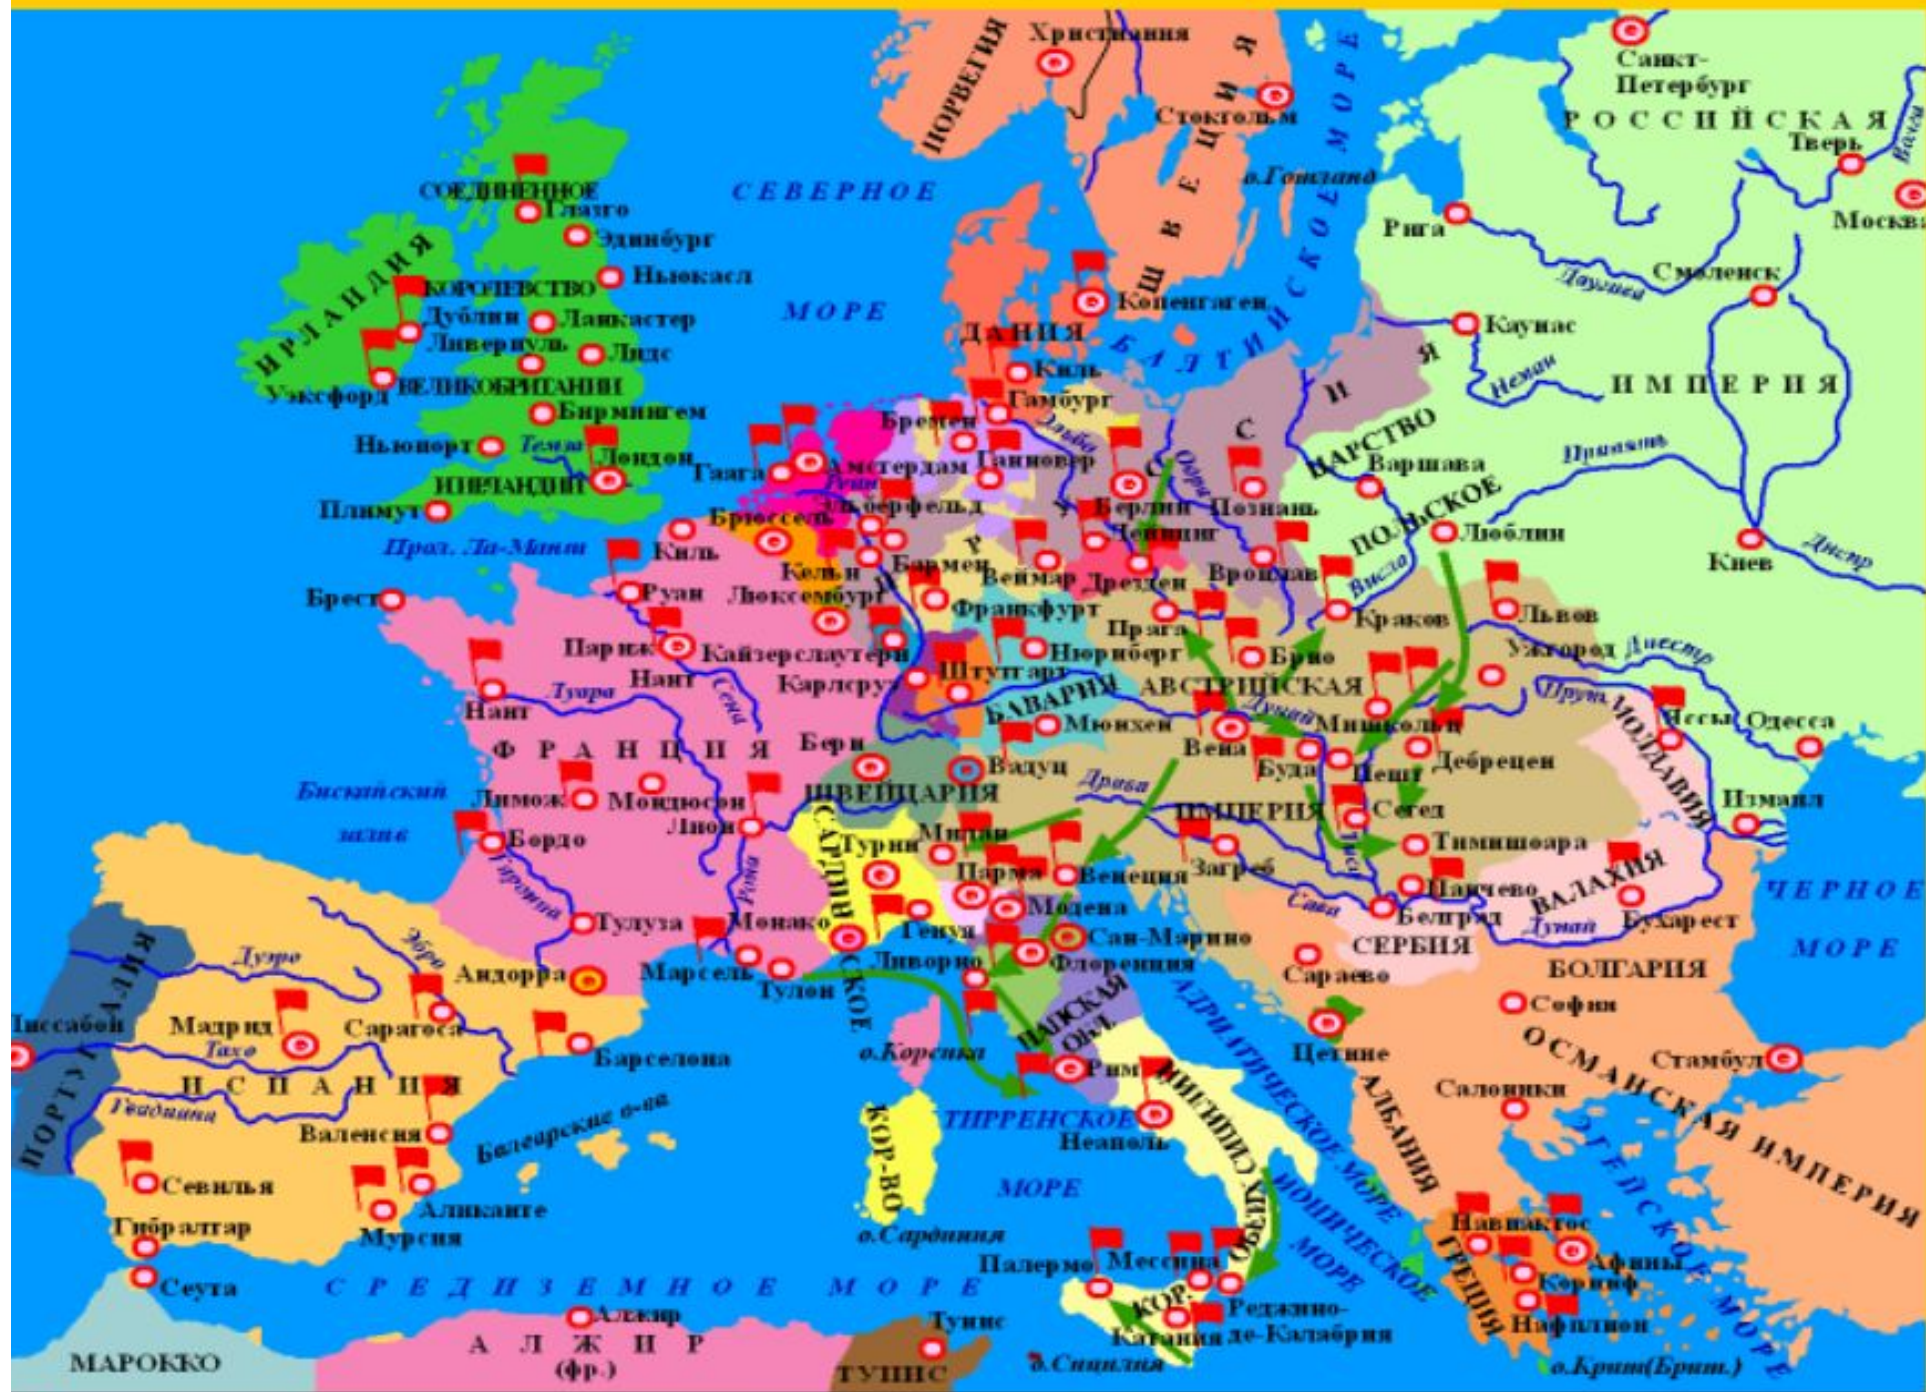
НОРВЕГИЯ
Христиания
Стокгольм
ШВЕЦИЯ
о.Готланд
БАЛТИЙСКОЕ МОРЕ
Санкт-Петербург
РОССИЙСКАЯ
Тверь
Москва
Рига
Смоленск
Даугава
Каунас
Неман
ИМПЕРИЯ
Припять
Киев
Днепр
СОЕДИНЕННОЕ
Глазго
Эдинбург
Ньюкасл
КОРОЛЕВСТВО
ИРЛАНДИЯ
Дублин
Ланкастер
Ливерпуль
Лидс
Уэксфорд
ВЕЛИКОБРИТАНИИ
Бирмингем
Ньюпорт
Темза
Лондон
ИРЛАНДИИ
Плимут
СЕВЕРНОЕ
МОРЕ
Копенгаген
ДАНИЯ
Киль
Гамбург
Бремен
Эльба
Амстердам
Ганновер
Гаага
Эльберфельд
Берлин
Познань
Одра
Лейпциг
Брюссель
Кельн
Бармен
Веймар
Дрезден
Вроцлав
Висла
Краков
ЦАРСТВО
Варшава
ПОЛЬСКОЕ
Люблин
Львов
Пролив Ла-Манш
Киль
Брест
Руан
Люксембург
Франкфурт
Прага
Брно
Ужгород
Днестр
Париж
Кайзерслаутерн
Нюрнберг
Нант
Сена
Карлсруэ
Штутгарт
Луара
Нант
БАВАРИЯ
АВСТРИЙСКАЯ
Прут
МОЛДАВИЯ
Ясы
Одесса
Мюнхен
Дунай
Мишкольц
ФРАНЦИЯ
Берн
Вадуц
Вена
Буда
Пешт
Дебрецен
Бискайский залив
Лимож
Монлюсон
ШВЕЙЦАРИЯ
Драва
ИМПЕРИЯ
Сегед
Измаил
Бордо
Лион
Милан
Турин
Тимишоара
Гаронна
Рона
Парма
Венеция
Загреб
Тиса
Панчево
ВАЛАХИЯ
ЧЕРНОЕ МОРЕ
Тулуза
Монако
Модена
Генуя
Сава
Белград
Бухарест
Дунай
САРДИНСКОЕ
Дуэро
Эбро
Андорра
Марсель
Тулон
Ливорно
Сан-Марино
Флоренция
СЕРБИЯ
Сараево
БОЛГАРИЯ
София
ПОРТУГАЛИЯ
Лиссабон
Мадрид
Тахо
Сарагоса
Барселона
ПАПСКАЯ ОБЛ.
о.Корсика
Рим
Цетине
АДРИАТИЧЕСКОЕ МОРЕ
АЛБАНИЯ
ОСМАНСКАЯ ИМПЕРИЯ
Стамбул
Салоники
ИСПАНИЯ
Гвадиана
Валенсия
Балеарские о-ва
ТИРРЕНСКОЕ
Неаполь
ОБЕИХ СИЦИЛИЙ
КОР-ВО
ИОНИЧЕСКОЕ МОРЕ
ЭГЕЙСКОЕ МОРЕ
Севилья
Аликанте
МОРЕ
Мурсия
о.Сардиния
Гибралтар
Палермо
Мессина
Наварин
Навпактос
Афины
Коринф
Нафплион
ГРЕЦИЯ
Сеута
СРЕДИЗЕМНОЕ МОРЕ
Алжир
Тунис
Реджио-де-Калабрия
Катания
КОР.
МАРОККО
АЛЖИР (фр.)
ТУНИС
о.Сицилия
о.Крит(Брит.)